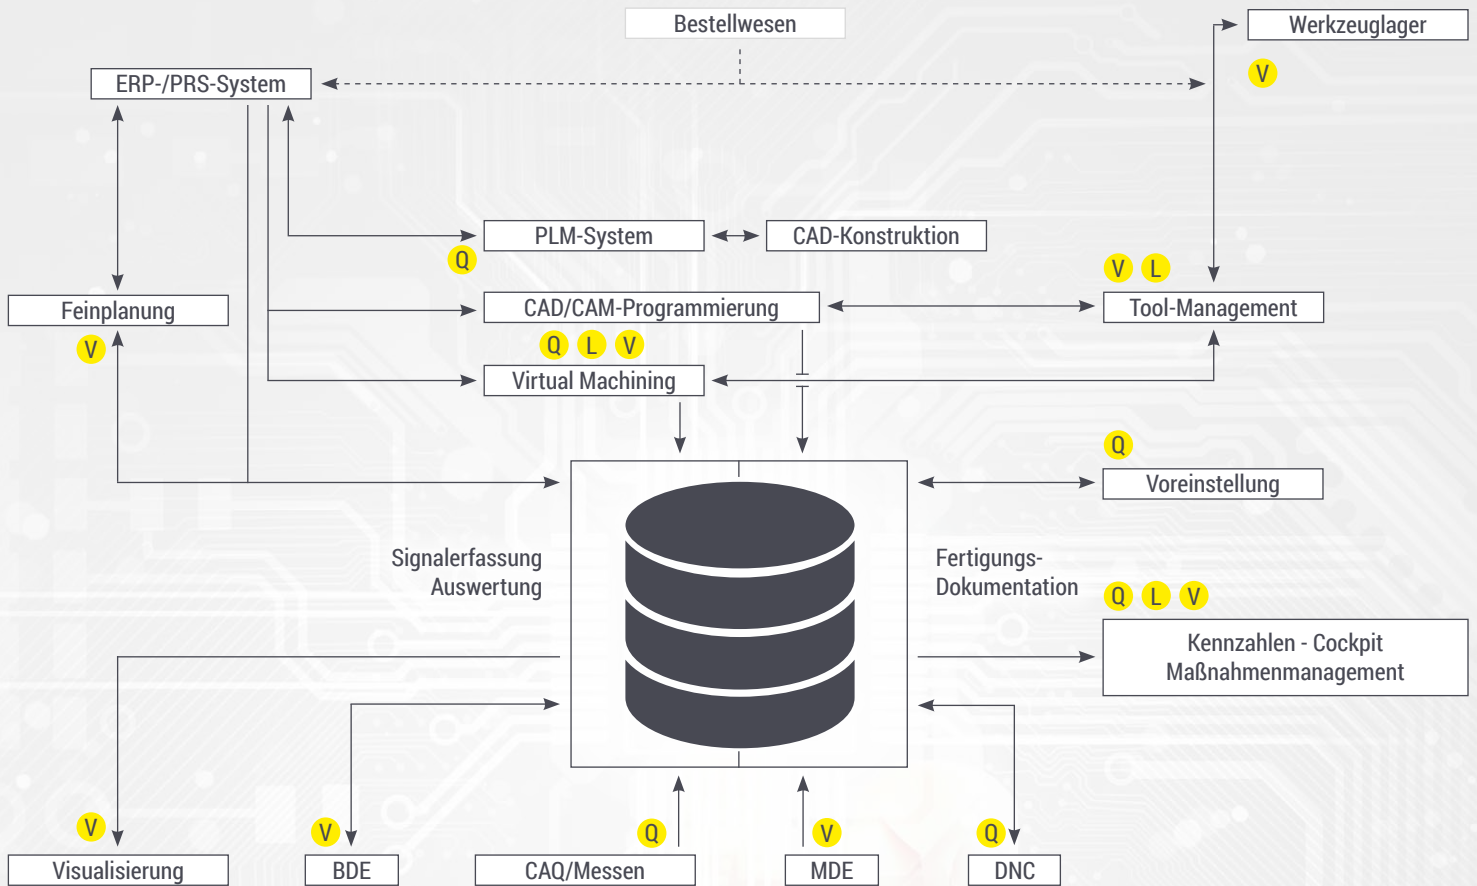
Bestellwesen

Werkzeuglager

V

ERP-/PRS-System

PLM-System

CAD-Konstruktion

Q

V L

Feinplanung

CAD/CAM-Programmierung

Tool-Management

V

Q L V

Virtual Machining

Q

Voreinstellung

Signalerfassung Auswertung

Fertigungs-Dokumentation

Q L V

Kennzahlen - Cockpit Maßnahmenmanagement

V

V

Q

V

Q

Visualisierung

BDE

CAQ/Messen

MDE

DNC